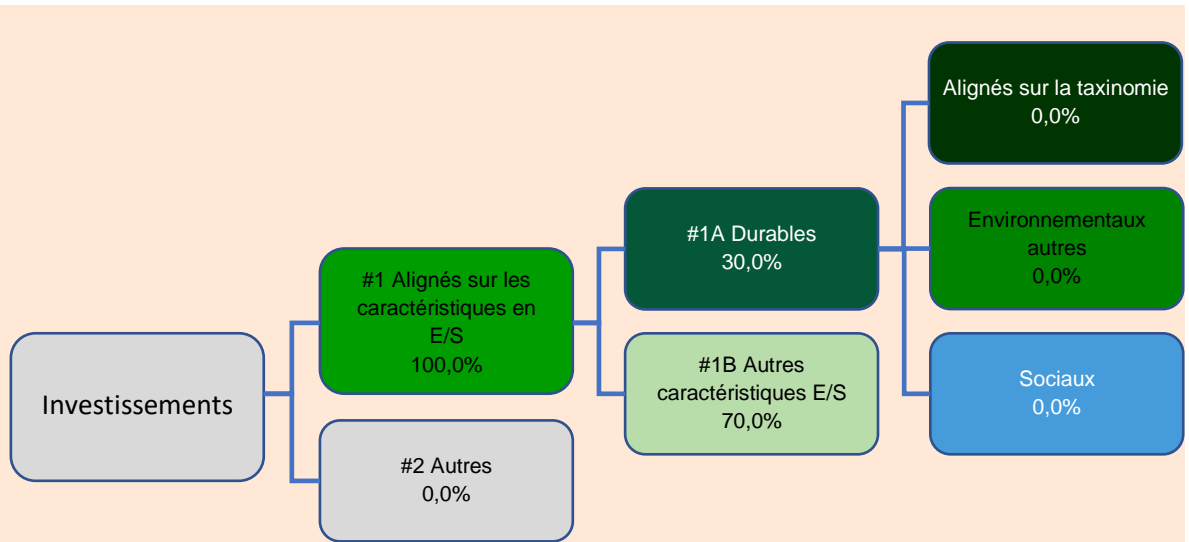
Investissements

#1 Alignés sur les caractéristiques en E/S
100,0%

#2 Autres
0,0%

#1A Durables
30,0%

#1B Autres caractéristiques E/S
70,0%

Alignés sur la taxinomie
0,0%

Environnementaux autres
0,0%

Sociaux
0,0%